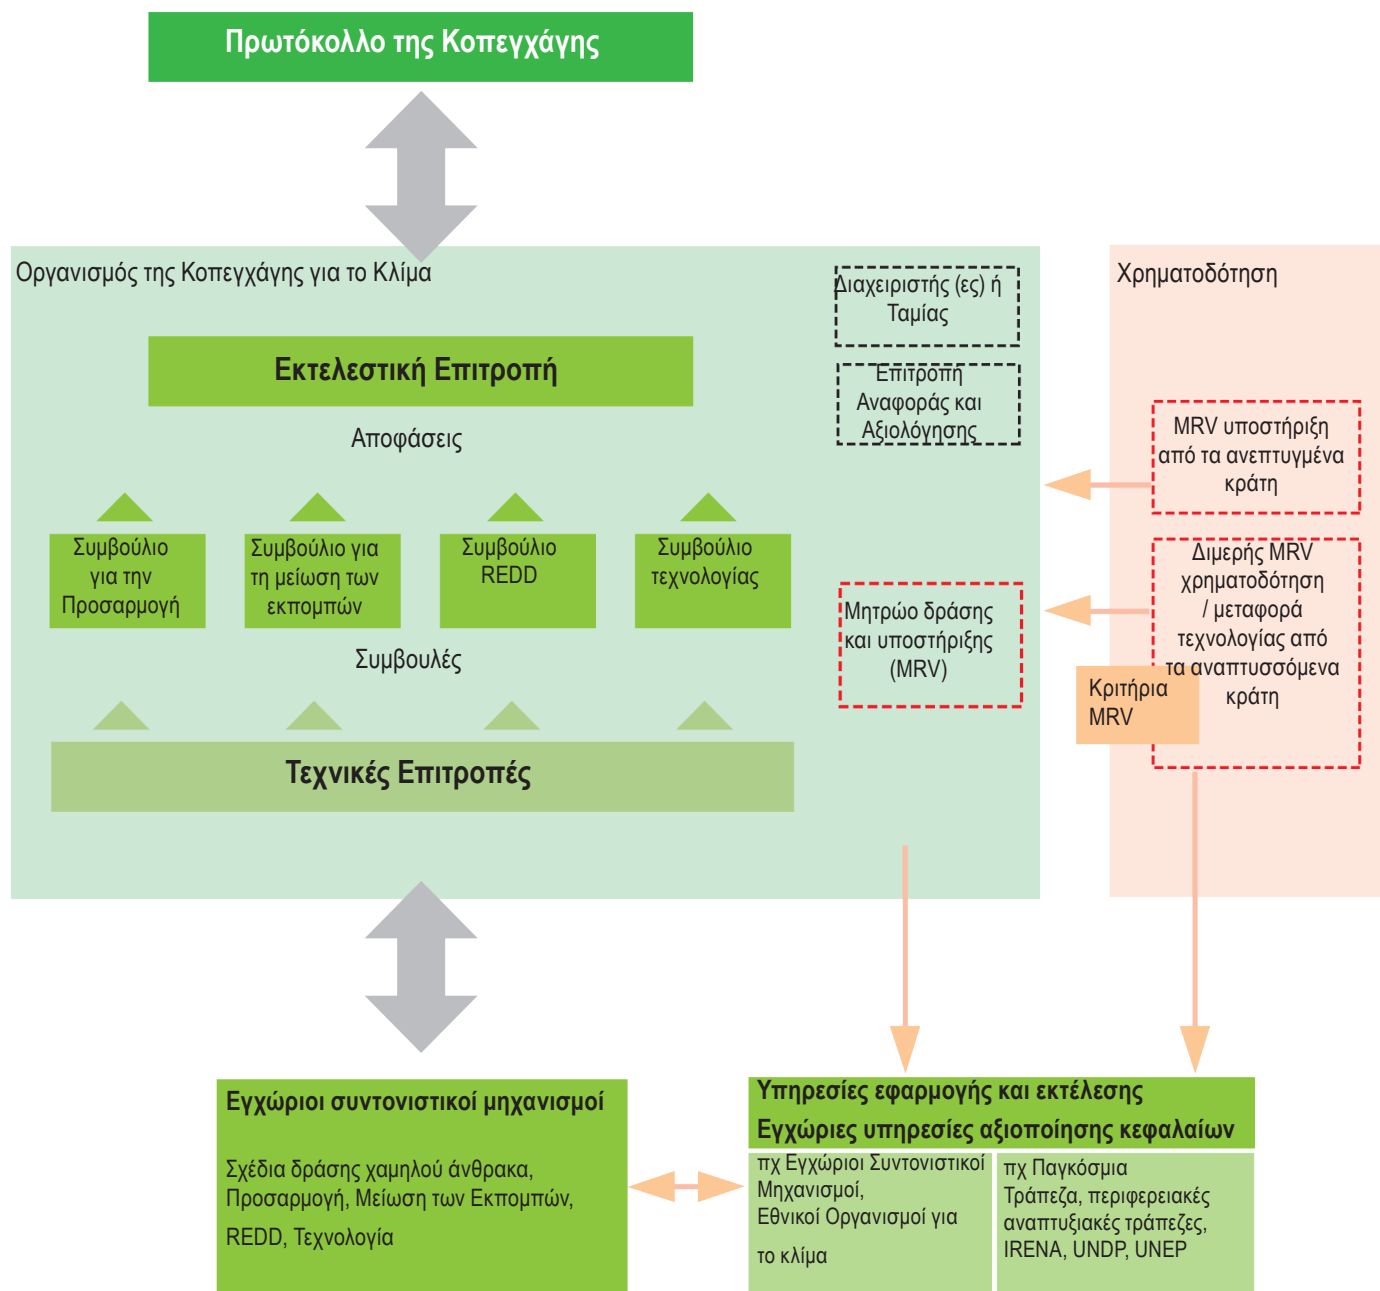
Πρωτόκολλο της Κοπεγχάγης

Οργανισμός της Κοπεγχάγης για το Κλίμα

Διαχειριστής (ες) ή Ταμίας

Επιτροπή Αναφοράς και Αξιολόγησης

Εκτελεστική Επιτροπή

Αποφάσεις

Συμβούλιο για την Προσαρμογή

Συμβούλιο για τη μείωση των εκπομπών

Συμβούλιο REDD

Συμβούλιο τεχνολογίας

Συμβουλές

Τεχνικές Επιτροπές

Μητρώο δράσης και υποστήριξης (MRV)

Χρηματοδότηση

MRV υποστήριξη από τα ανεπτυγμένα κράτη

Διμερής MRV χρηματοδότηση / μεταφορά τεχνολογίας από τα αναπτυσσόμενα κράτη

Κριτήρια MRV

Εγχώριοι συντονιστικοί μηχανισμοί

Σχέδια δράσης χαμηλού άνθρακα, Προσαρμογή, Μείωση των Εκπομπών, REDD, Τεχνολογία

Υπηρεσίες εφαρμογής και εκτέλεσης
Εγχώριες υπηρεσίες αξιοποίησης κεφαλαίων

πχ Εγχώριοι Συντονιστικοί Μηχανισμοί, Εθνικοί Οργανισμοί για το κλίμα

πχ Παγκόσμια Τράπεζα, περιφερειακές αναπτυξιακές τράπεζες, IRENA, UNDP, UNEP